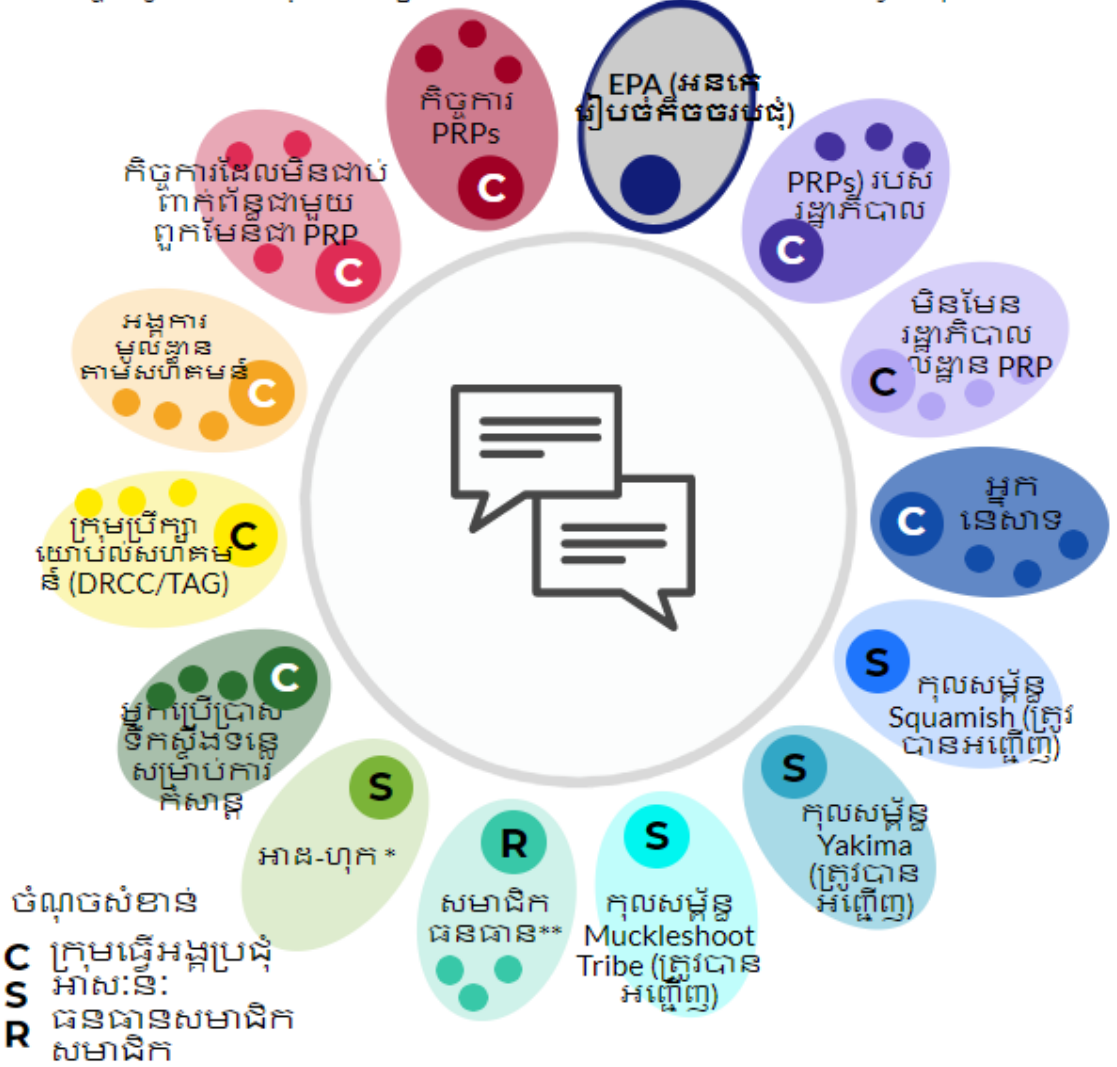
កិច្ចការ PRPs
C

EPA (អ្នករៀបចំកិច្ចប្រជុំ)

PRPs) របស់រដ្ឋាភិបាល
C

មិនមែនរដ្ឋាភិបាលបង្ហាន PRP
C

អ្នកនេសាទ
C

S
កុលសម្ព័ន្ធ Squamish (ត្រូវបានអញ្ជើញ)

S
កុលសម្ព័ន្ធ Yakima (ត្រូវបានអញ្ជើញ)

S
កុលសម្ព័ន្ធ Muckleshoot Tribe (ត្រូវបានអញ្ជើញ)

R
សមាជិកធនធាន**

S
អាង-ហុក *

C
អ្នកប្រើប្រាស់ទឹកស្ទឹងទន្លេសម្រាប់ការកំសាន្ត

C
ក្រុមប្រឹក្សាយោបល់សហគមន៍ (DRCC/TAG)

C
អង្គការមូលដ្ឋានតាមសហគមន៍

C
កិច្ចការដែលមិនជាប់ពាក់ព័ន្ធជាមួយពួកមែនជា PRP

ចំណុចសំខាន់
C ក្រុមធ្វើអង្គប្រជុំ
S អាសៈន:
R ធនធានសមាជិក សមាជិក